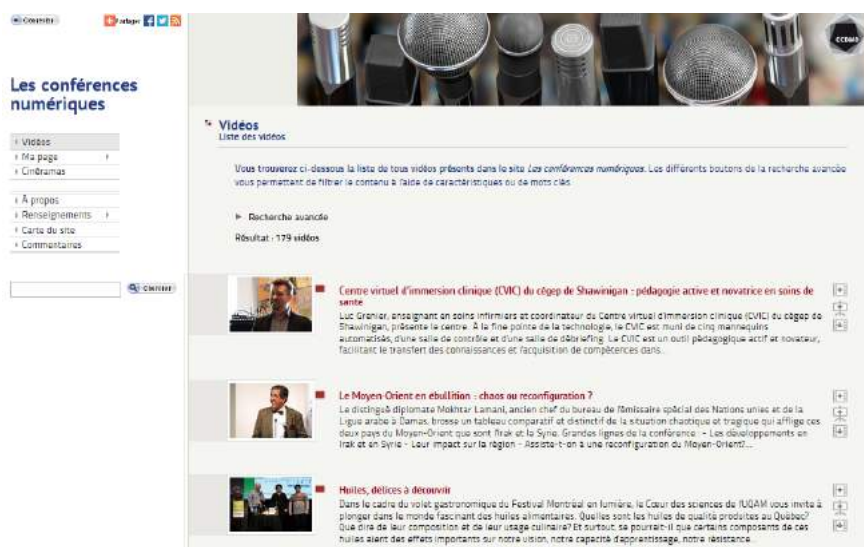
Connexion

Partager

CCDMD

Les conférences numériques

Vidéos
Ma page
Cinéramas

À propos
Renseignements
Carte du site
Commentaires

Chercher

Vidéos
Liste des vidéos

Vous trouverez ci-dessous la liste de tous vidéos présents dans le site *Les conférences numériques*. Les différents boutons de la recherche avancée vous permettant de filtrer le contenu à l'aide de caractéristiques ou de mots clés.

Recherche avancée

Résultat : 179 vidéos

Centre virtuel d'immersion clinique (CVIC) du cégep de Shawinigan : pédagogie active et novatrice en soins de santé
Luc Granier, enseignant en soins infirmiers et coordinateur du Centre virtuel d'immersion clinique (CVIC) du cégep de Shawinigan, présente le centre. À la fine pointe de la technologie, le CVIC est muni de cinq mannequins automatisés, d'une salle de contrôle et d'une salle de débriefing. Le CVIC est un outil pédagogique actif et novateur, facilitant le transfert des connaissances et l'acquisition de compétences dans...

Le Moyen-Orient en ébullition : chaos ou reconfiguration ?
Le distingué diplomate Mokhtar Lamani, ancien chef du bureau de l'émissaire spécial des Nations unies et de la Ligue arabe à Damas, brosse un tableau comparatif et distinctif de la situation chaotique et tragique qui afflige ces deux pays du Moyen-Orient que sont l'Irak et la Syrie. Grandes lignes de la conférence : – Les développements en Irak et en Syrie – Leur impact sur la région – Assiste-t-on à une reconfiguration du Moyen-Orient?...

Huiles, délices à découvrir
Dans le cadre du volet gastronomique du Festival Montréal en lumière, le Cœur des sciences de l'UQAM vous invite à plonger dans le monde fascinant des huiles alimentaires. Quelles sont les huiles de qualité produites au Québec? Que dire de leur composition et de leur usage culinaire? Et surtout, se pourrait-il que certains composants de ces huiles aient des effets importants sur notre vision, notre capacité d'apprentissage, notre résistance...